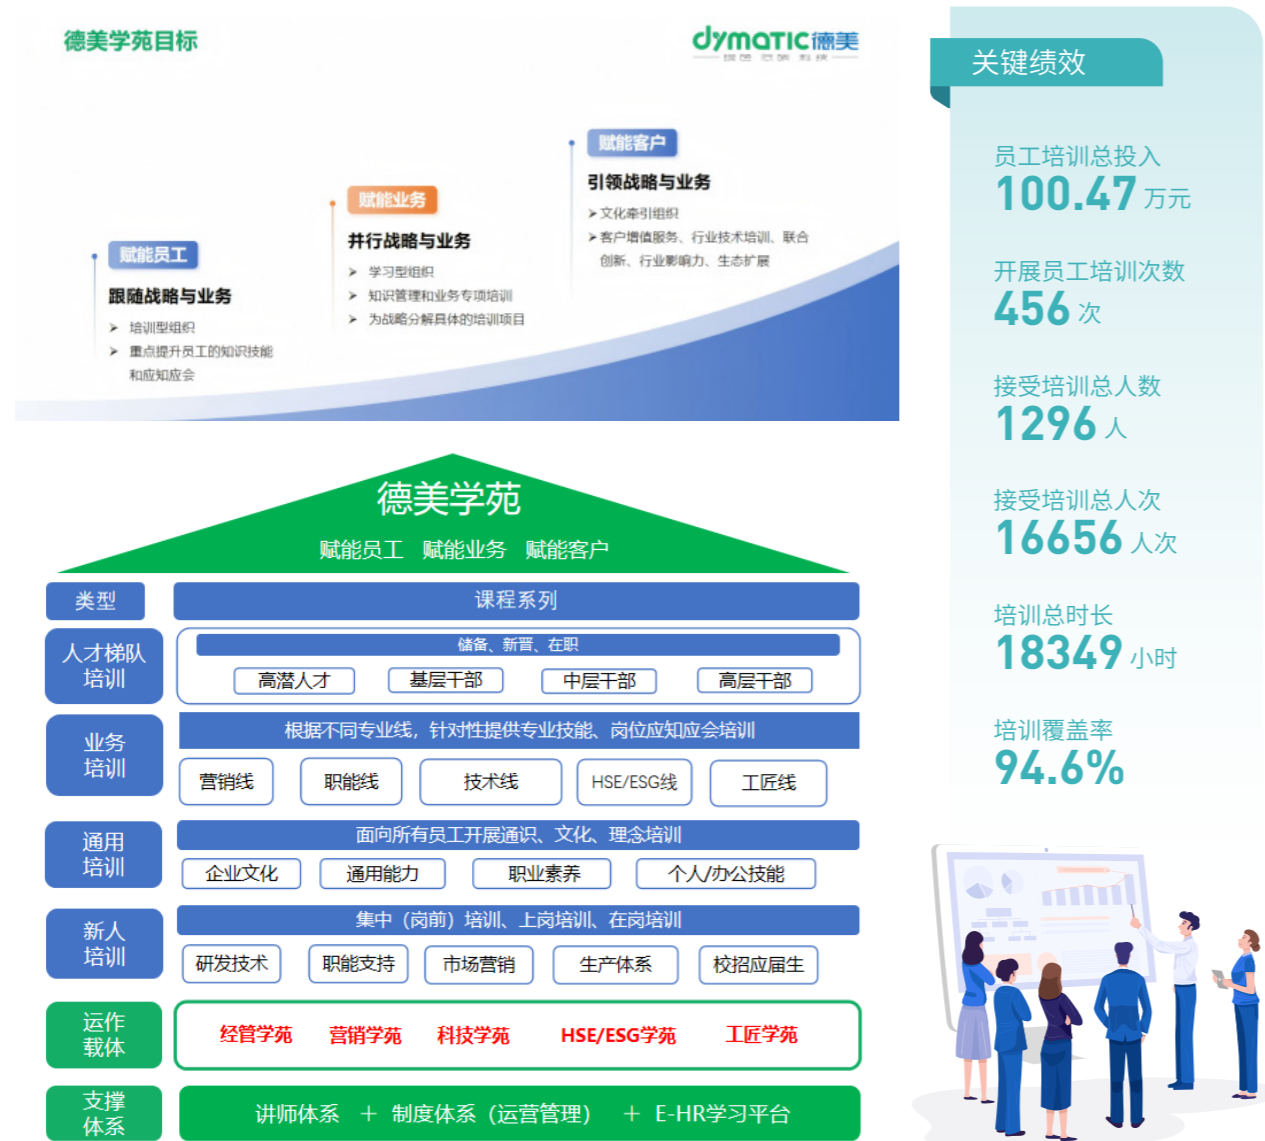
德美学苑目标

dymatic德美

赋能员工
跟随战略与业务
➢ 培训型组织
➢ 重点提升员工的知识技能和应知应会

赋能业务
并行战略与业务
➢ 学习型组织
➢ 知识管理和业务专项培训
➢ 为战略分解具体的培训项目

赋能客户
引领战略与业务
➢ 文化牵引组织
➢ 客户增值服务、行业技术培训、联合创新、行业影响力、生态扩展

德美学苑
赋能员工 赋能业务 赋能客户

| 类型 | 课程系列 |
|---|---|
| 人才梯队培训 | 储备、新晋、在职<br>高潜人才 基层干部 中层干部 高层干部 |
| 业务培训 | 根据不同专业线，针对性提供专业技能、岗位应知应会培训<br>营销线 职能线 技术线 HSE/ESG线 工匠线 |
| 通用培训 | 面向所有员工开展通识、文化、理念培训<br>企业文化 通用能力 职业素养 个人/办公技能 |
| 新人培训 | 集中（岗前）培训、上岗培训、在岗培训<br>研发技术 职能支持 市场营销 生产体系 校招应届生 |
| 运作载体 | 经管学苑 营销学苑 科技学苑 HSE/ESG学苑 工匠学苑 |
| 支撑体系 | 讲师体系 ＋ 制度体系（运营管理） ＋ E-HR学习平台 |

关键绩效

员工培训总投入
100.47 万元

开展员工培训次数
456 次

接受培训总人数
1296 人

接受培训总人次
16656 人次

培训总时长
18349 小时

培训覆盖率
94.6%